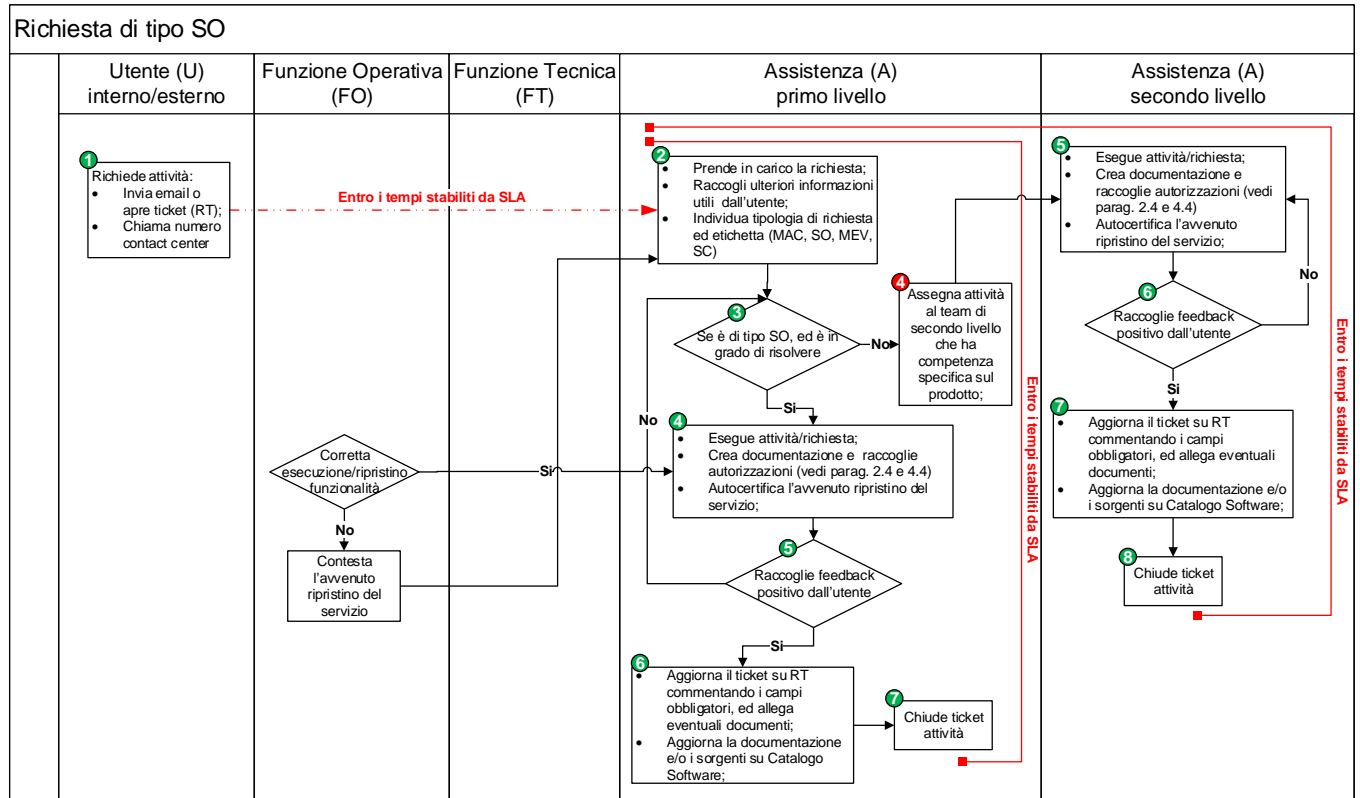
Richiesta di tipo SO

Utente (U) interno/esterno

Funzione Operativa (FO)

Funzione Tecnica (FT)

Assistenza (A) primo livello

Assistenza (A) secondo livello

1
Richiede attività:
• Invia email o apre ticket (RT);
• Chiama numero contact center

Entro i tempi stabiliti da SLA

2
• Prende in carico la richiesta;
• Raccogli ulteriori informazioni utili dall'utente;
• Individua tipologia di richiesta ed etichetta (MAC, SO, MEV, SC)

3
Se è di tipo SO, ed è in grado di risolvere

No

4
Assegna attività al team di secondo livello che ha competenza specifica sul prodotto;

Si

No

4
• Esegue attività/richiesta;
• Crea documentazione e raccoglie autorizzazioni (vedi parag. 2.4 e 4.4)
• Autocertifica l'avvenuto ripristino del servizio;

Corretta esecuzione/ripristino funzionalità

Si

No

Contesta l'avvenuto ripristino del servizio

5
Raccoglie feedback positivo dall'utente

Si

6
• Aggiorna il ticket su RT commentando i campi obbligatori, ed allega eventuali documenti;
• Aggiorna la documentazione e/o i sorgenti su Catalogo Software;

7
Chiude ticket attività

Entro i tempi stabiliti da SLA

5
• Esegue attività/richiesta;
• Crea documentazione e raccoglie autorizzazioni (vedi parag. 2.4 e 4.4)
• Autocertifica l'avvenuto ripristino del servizio;

No

6
Raccoglie feedback positivo dall'utente

Si

7
• Aggiorna il ticket su RT commentando i campi obbligatori, ed allega eventuali documenti;
• Aggiorna la documentazione e/o i sorgenti su Catalogo Software;

8
Chiude ticket attività

Entro i tempi stabiliti da SLA